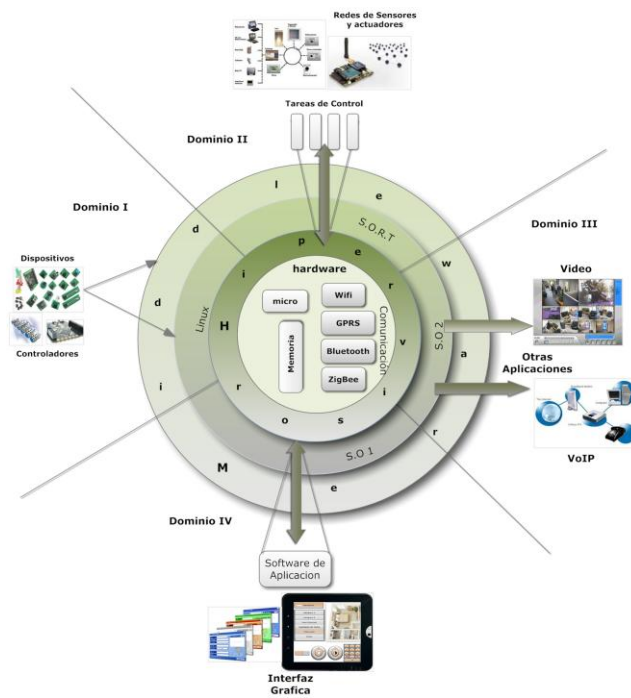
Redes de Sensores y actuadores

Tareas de Control

Dominio II

Dominio I

Dominio III

Dispositivos

Controladores

l
e
S.O.R.T
d
p
e
w
i
hardware
r
d
Linux
H
micro
Wifi
GPRS
Memoria
Bluetooth
ZigBee
Comunicación
v
S.O.2
a
i
r
o
s
i
S.O.1
r
M
e

Video

Otras Aplicaciones

VoIP

Dominio IV

Software de Aplicacion

Interfaz Grafica